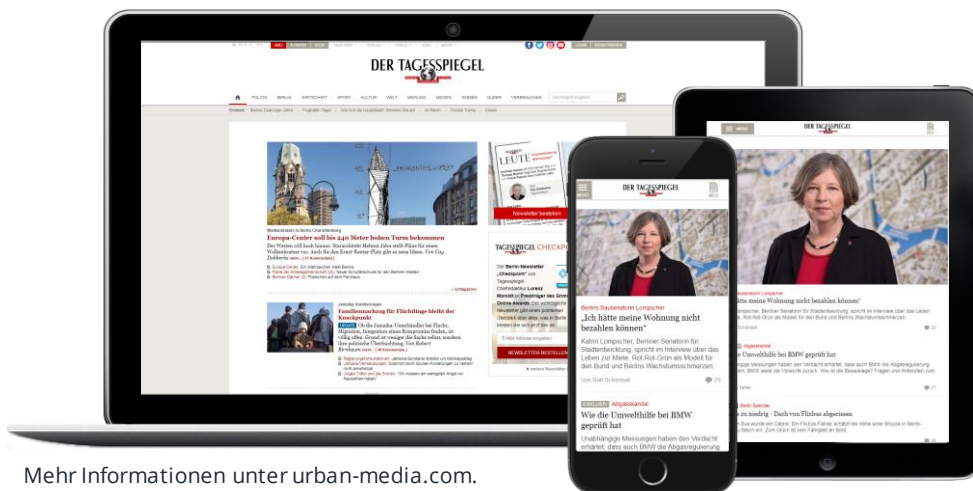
DER TAGESSPIEGEL

POLITIK BERLIN WIRTSCHAFT SPORT KULTUR WELT MEINUNG MEDIEN WISSEN GUIDE VERBRAUCHER

Europa-Center soll bis 240 Meter hohen Turm bekommen

Familiennachzug für Flüchtlinge bleibt der Knackpunkt

LEUTE

Newsletter bestellen

TAGESSPIEGEL CHECKPOINT

NEWSLETTER BESTELLEN

DER TAGESSPIEGEL

Berlins Bausenatorin Lompscher

„Ich hätte meine Wohnung nicht bezahlen können"

Katrin Lompscher, Berliner Senatorin für Stadtentwicklung, spricht im Interview über das Leben zur Miete. Rot-Rot-Grün als Modell für den Bund und Berlins Wachstumsschmerzen

Von Ralf Schönball

Abgasskandal

Wie die Umwelthilfe bei BMW geprüft hat

Unabhängige Messungen haben den Verdacht erhärtet, dass auch BMW die Abgasregulierung

DER TAGESSPIEGEL

hätte meine Wohnung nicht bezahlen können"

e Umwelthilfe bei BMW geprüft hat

zu niedrig - Dach von Flixbus abgerissen

Mehr Informationen unter urban-media.com.